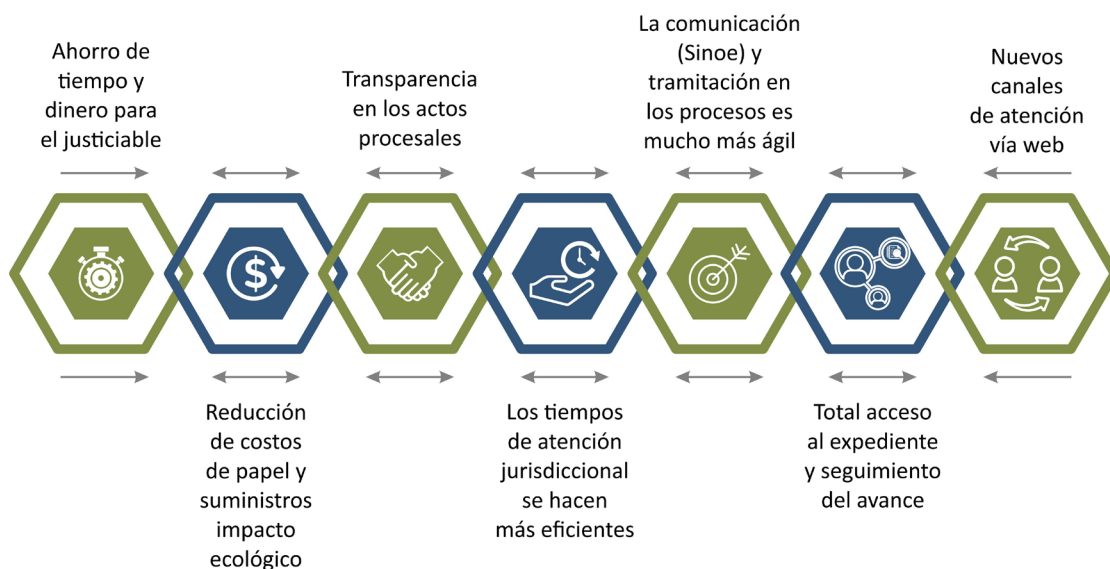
Ahorro de tiempo y dinero para el justiciable

Transparencia en los actos procesales

La comunicación (Sinoe) y tramitación en los procesos es mucho más ágil

Nuevos canales de atención vía web

Reducción de costos de papel y suministros impacto ecológico

Los tiempos de atención jurisdiccional se hacen más eficientes

Total acceso al expediente y seguimiento del avance